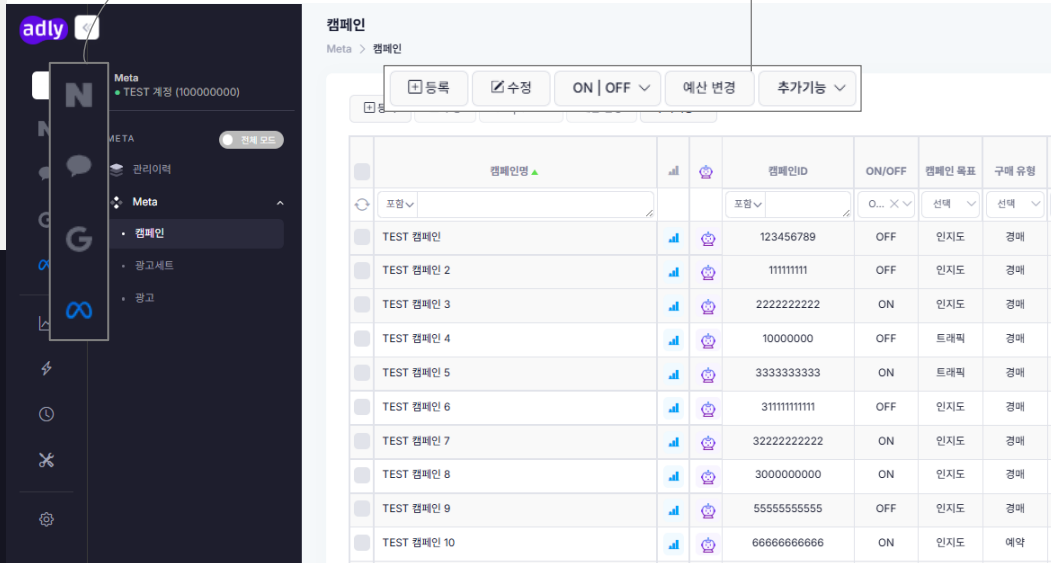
adly

Meta
● TEST 계정 (100000000)

META
전체 모드
관리이력
Meta
• 캠페인
• 광고세트
• 광고

캠페인
Meta > 캠페인

등록
수정
ON | OFF
예산 변경
추가기능

| | 캠페인명 | | | 캠페인ID | ON/OFF | 캠페인 목표 | 구매 유형 |
|---|---|---|---|---|---|---|---|
| | 포함 | | | 포함 | O... | 선택 | 선택 |
| | TEST 캠페인 | | | 123456789 | OFF | 인지도 | 경매 |
| | TEST 캠페인 2 | | | 111111111 | OFF | 인지도 | 경매 |
| | TEST 캠페인 3 | | | 2222222222 | ON | 인지도 | 경매 |
| | TEST 캠페인 4 | | | 10000000 | OFF | 트래픽 | 경매 |
| | TEST 캠페인 5 | | | 3333333333 | ON | 트래픽 | 경매 |
| | TEST 캠페인 6 | | | 311111111111 | OFF | 인지도 | 경매 |
| | TEST 캠페인 7 | | | 32222222222 | ON | 인지도 | 경매 |
| | TEST 캠페인 8 | | | 3000000000 | ON | 인지도 | 경매 |
| | TEST 캠페인 9 | | | 55555555555 | OFF | 인지도 | 경매 |
| | TEST 캠페인 10 | | | 66666666666 | ON | 인지도 | 예약 |